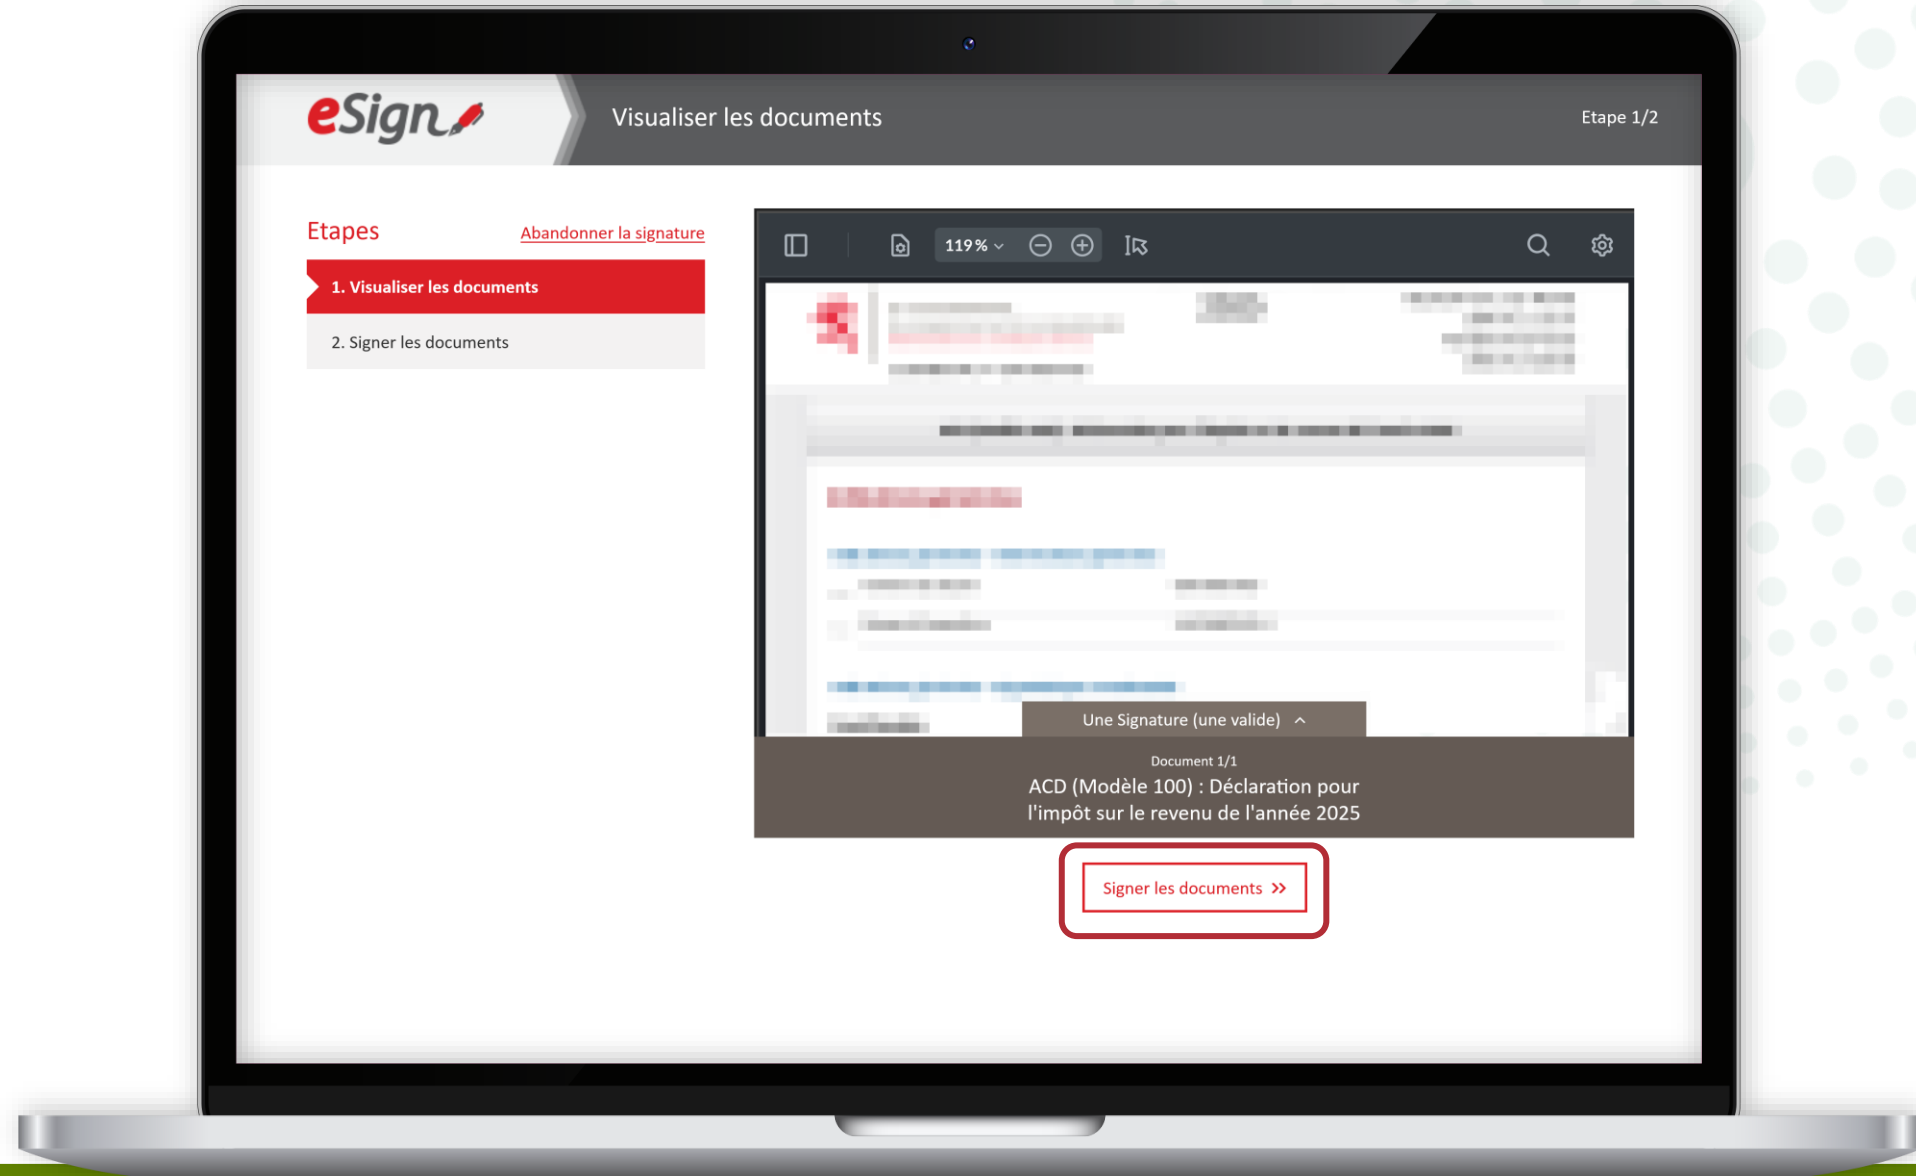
eSign

Visualiser les documents

Etape 1/2

Etapes

Abandonner la signature

1. Visualiser les documents

2. Signer les documents

119 %

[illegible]

Une Signature (une valide)

Document 1/1

ACD (Modèle 100) : Déclaration pour l'impôt sur le revenu de l'année 2025

Signer les documents »